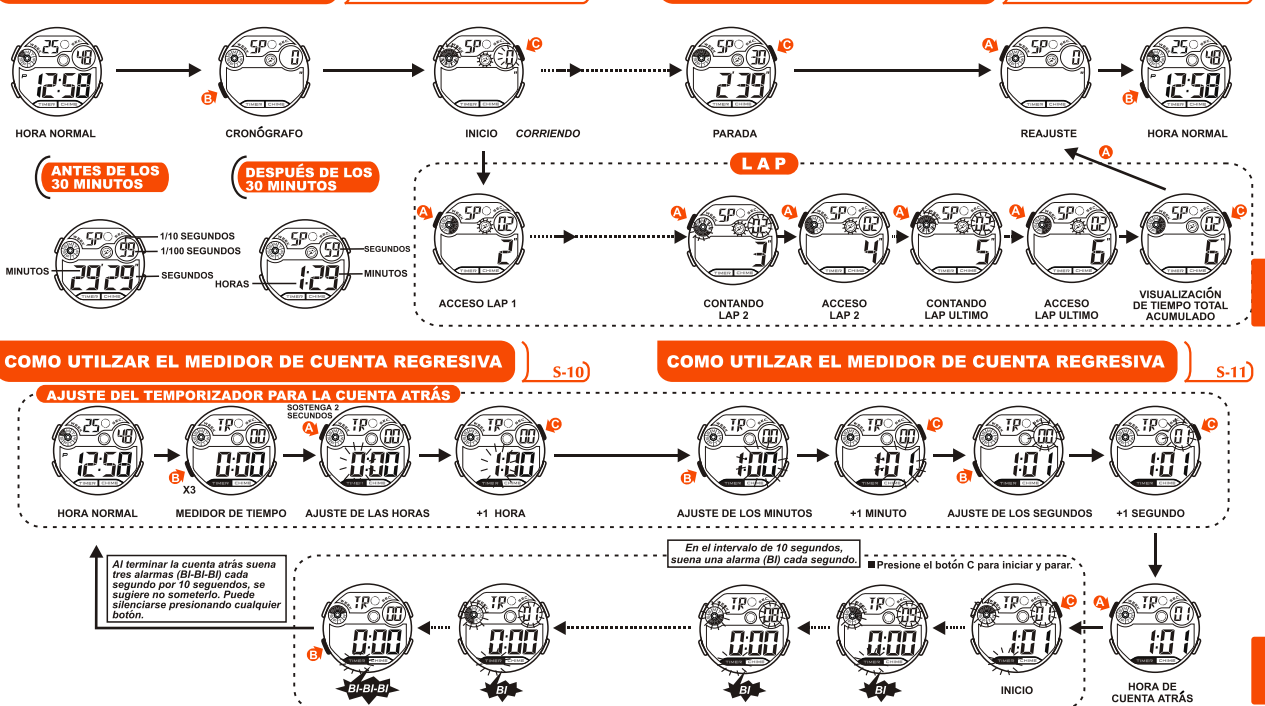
25 48
12:58
TIMER CHIME
B
HORA NORMAL

SP 0
TIMER CHIME
B
CRONÓGRAFO

SP C
TIMER CHIME
INICIO CORRIENDO

SP 30 C
2 39
TIMER CHIME
PARADA

A SP 0
TIMER CHIME
REAJUSTE

25 48
12:58
TIMER CHIME
B
HORA NORMAL

ANTES DE LOS 30 MINUTOS

DESPUÉS DE LOS 30 MINUTOS

SP 99
2929
TIMER CHIME
1/10 SEGUNDOS
1/100 SEGUNDOS
MINUTOS
SEGUNDOS

SP 59
1:29
TIMER CHIME
SEGUNDOS
HORAS
MINUTOS

LAP

A
A SP 02
2
TIMER CHIME
ACCESO LAP 1

A SP 02
3
CONTANDO LAP 2

A SP 02
4
ACCESO LAP 2

A SP 02
5
CONTANDO LAP ULTIMO

A SP 02
6
ACCESO LAP ULTIMO

SP 02 C
6
VISUALIZACIÓN DE TIEMPO TOTAL ACUMULADO

COMO UTILZAR EL MEDIDOR DE CUENTA REGRESIVA
S-10

COMO UTILZAR EL MEDIDOR DE CUENTA REGRESIVA
S-11

AJUSTE DEL TEMPORIZADOR PARA LA CUENTA ATRÁS

25 48
12:58
HORA NORMAL

TR 00
0:00
B
X3
MEDIDOR DE TIEMPO

SOSTENGA 2 SEGUNDOS
A TR 00
0:00
AJUSTE DE LAS HORAS

TR 00 C
1:00
+1 HORA

TR 00
1:00
B
AJUSTE DE LOS MINUTOS

TR 00 C
1:01
+1 MINUTO

TR 00
1:01
B
AJUSTE DE LOS SEGUNDOS

TR 01 C
1:01
+1 SEGUNDO

Al terminar la cuenta atrás suena tres alarmas (BI-BI-BI) cada segundo por 10 segundos, se sugiere no someterlo. Puede silenciarse presionando cualquier botón.

En el intervalo de 10 segundos, suena una alarma (BI) cada segundo.

■Presione el botón C para iniciar y parar.

TR 00
0:00
B
BI-BI-BI

TR 01
0:00
BI

TR 09
0:00
BI

TR 09
0:00
BI

TR 01 C
1:01
INICIO

A TR 01
1:01
HORA DE CUENTA ATRÁS

TIMER CHIME